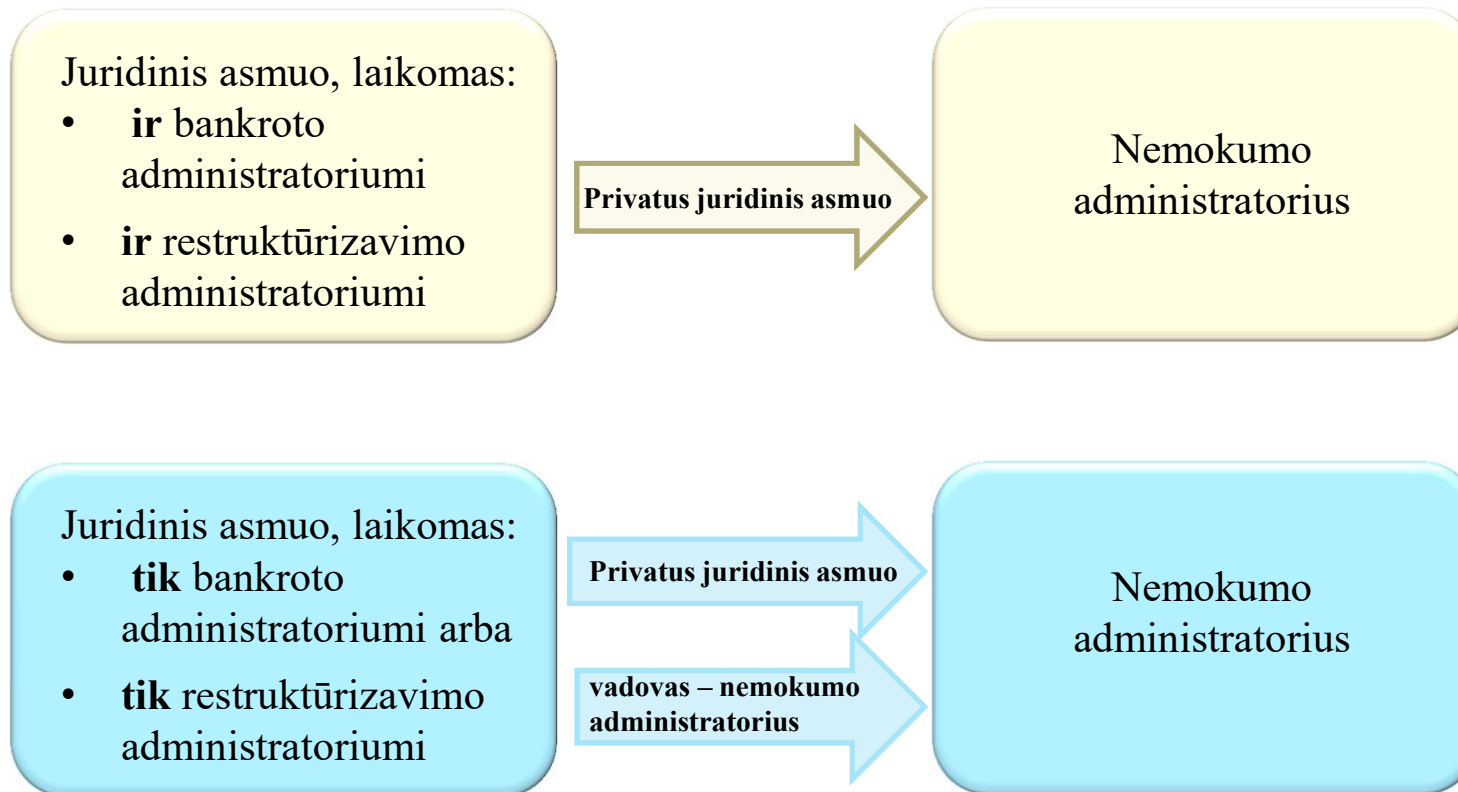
Juridinis asmuo, laikomas:
• **ir** bankroto administratoriumi
• **ir** restruktūrizavimo administratoriumi

**Privatus juridinis asmuo**

Nemokumo administratorius

Juridinis asmuo, laikomas:
• **tik** bankroto administratoriumi arba
• **tik** restruktūrizavimo administratoriumi

**Privatus juridinis asmuo**

**vadovas – nemokumo administratorius**

Nemokumo administratorius